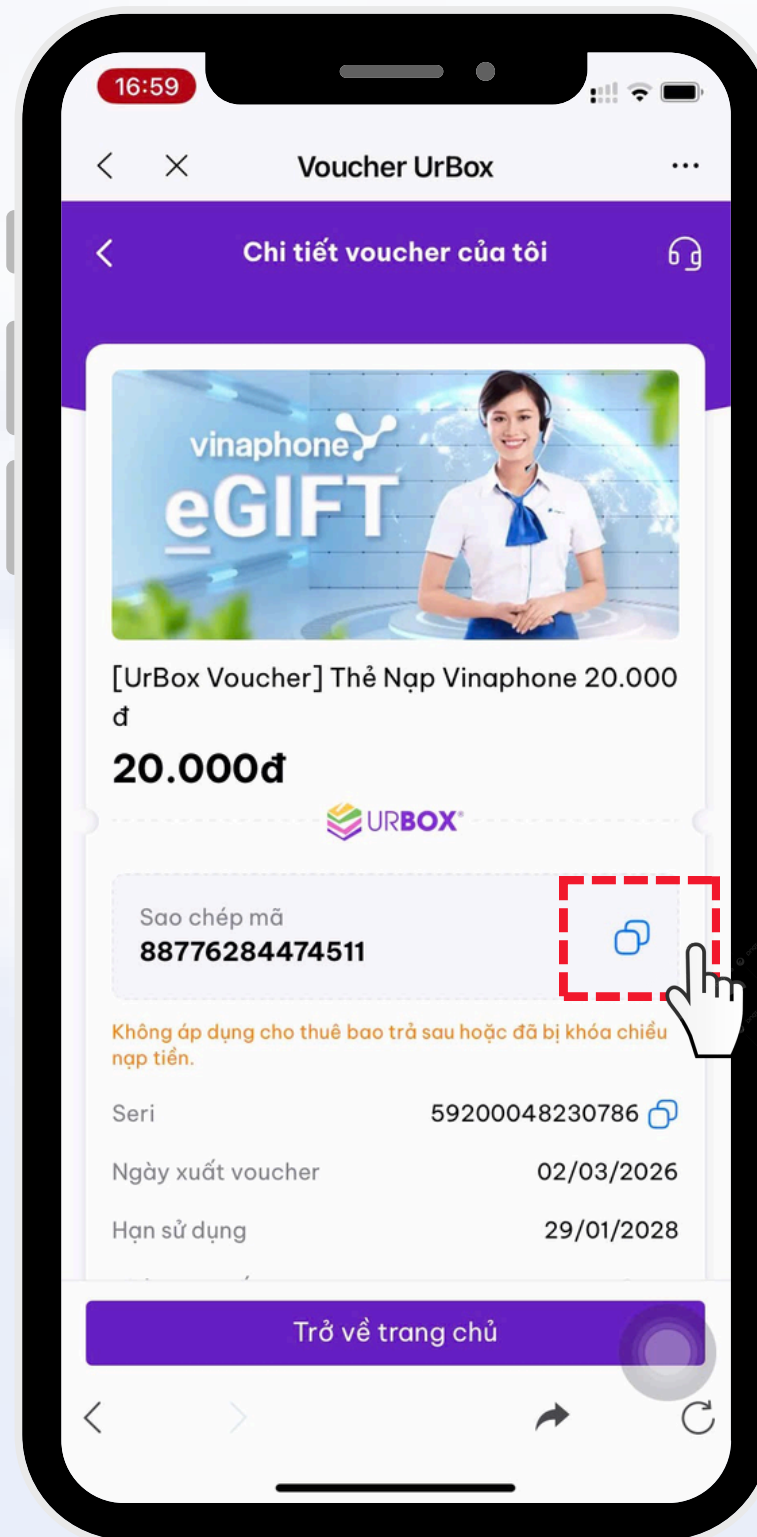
16:59

Voucher UrBox

Chi tiết voucher của tôi

vinaphone
eGIFT

[UrBox Voucher] Thẻ Nạp Vinaphone 20.000 đ

20.000đ

URBOX

Sao chép mã
88776284474511

Không áp dụng cho thuê bao trả sau hoặc đã bị khóa chiều nạp tiền.

Seri 59200048230786

Ngày xuất voucher 02/03/2026

Hạn sử dụng 29/01/2028

Trở về trang chủ